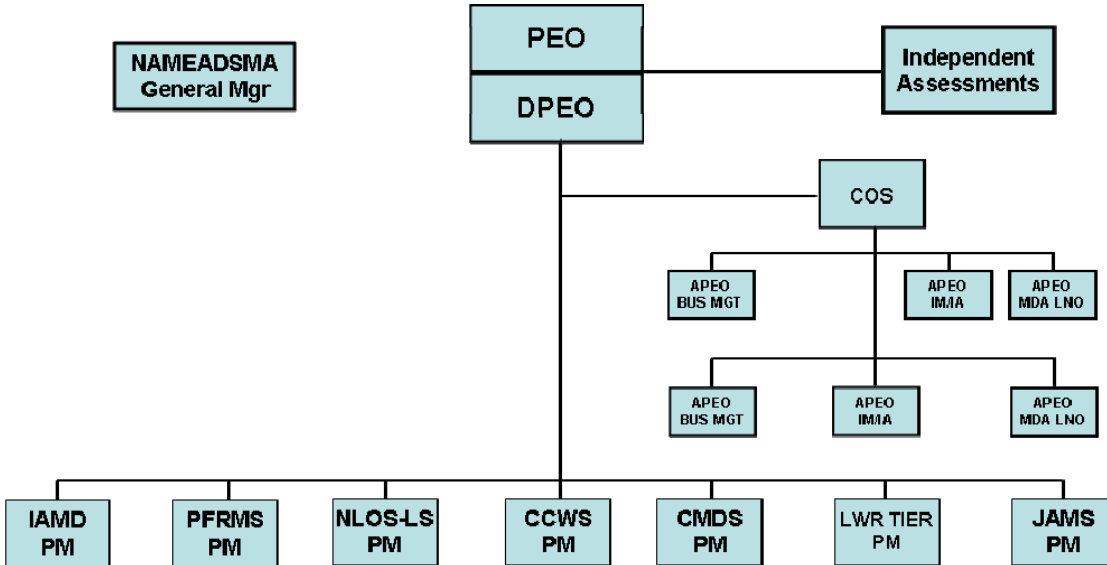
NAMEADSMA General Mgr

PEO

DPEO

Independent Assessments

COS

APEO BUS MGT

APEO IM/IA

APEO MDA LNO

APEO BUS MGT

APEO IM/IA

APEO MDA LNO

IAMD PM

PFRMS PM

NLOS-LS PM

CCWS PM

CMDS PM

LWR TIER PM

JAMS PM